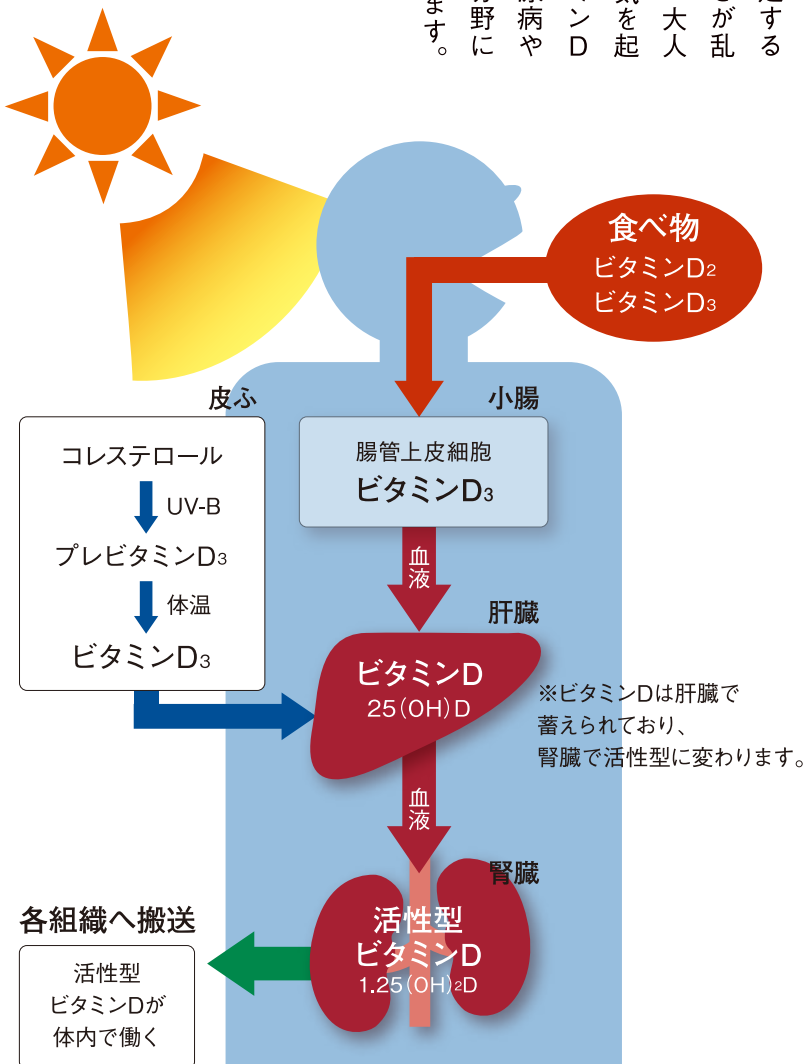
ます。
分野に
病や
気を起
ンD
大人
が乱
する

食べ物
ビタミン$D_2$
ビタミン$D_3$

皮ふ

コレステロール
UV-B
プレビタミン$D_3$
体温
ビタミン$D_3$

小腸

腸管上皮細胞
ビタミン$D_3$

血液

肝臓

ビタミンD
25(OH)D

※ビタミンDは肝臓で蓄えられており、腎臓で活性型に変わります。

血液

腎臓

活性型
ビタミンD
1.25(OH)$_2$D

各組織へ搬送

活性型
ビタミンDが
体内で働く